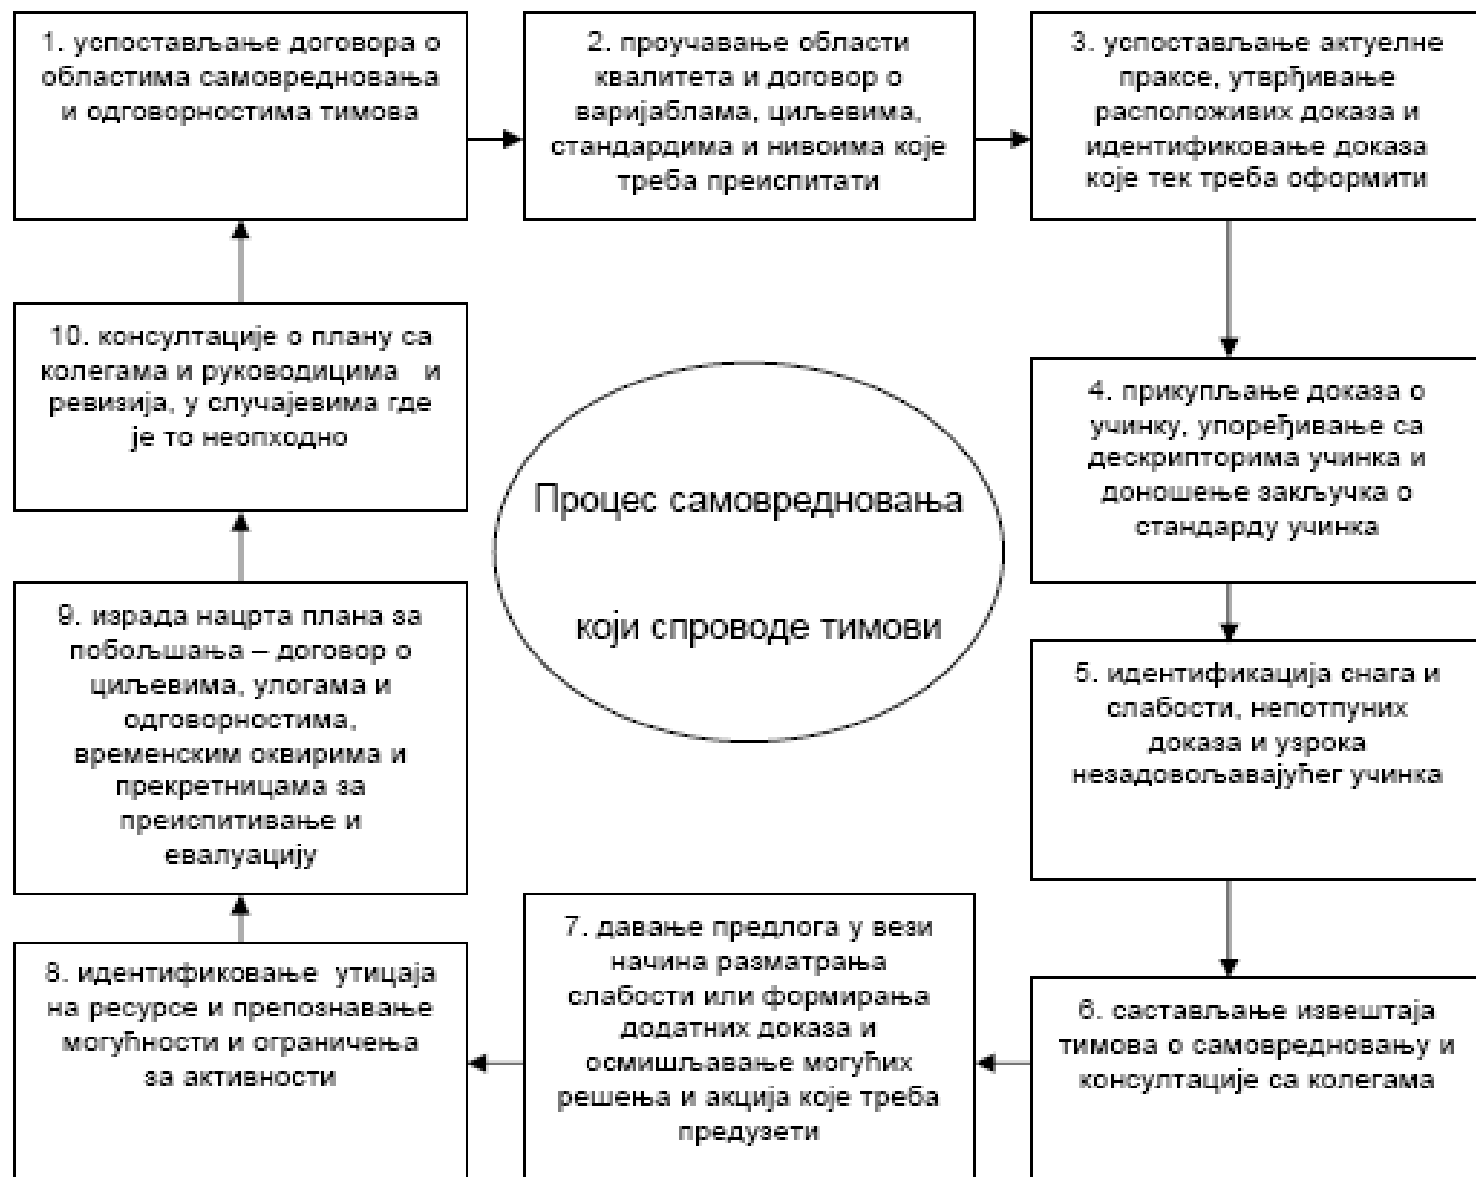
1. успостављање договора о областима самовредновања и одговорностима тимова

2. проучавање области квалитета и договор о варијаблама, циљевима, стандардима и нивоима које треба преиспитати

3. успостављање актуелне праксе, утврђивање расположивих доказа и идентификовање доказа које тек треба оформити

4. прикупљање доказа о учинку, упоређивање са дескрипторима учинка и доношење закључка о стандарду учинка

5. идентификација снага и слабости, непотпуних доказа и узрока незадовољавајућег учинка

6. састављање извештаја тимова о самовредновању и консултације са колегама

7. давање предлога у вези начина разматрања слабости или формирања додатних доказа и осмишљавање могућих решења и акција које треба предузети

8. идентификовање утицаја на ресурсе и препознавање могућности и ограничења за активности

9. израда нацрта плана за побољшања – договор о циљевима, улогама и одговорностима, временским оквирима и прекретницама за преиспитивање и евалуацију

10. консултације о плану са колегама и руководицима и ревизија, у случајевима где је то неопходно

Процес самовредновања

који спроводе тимови